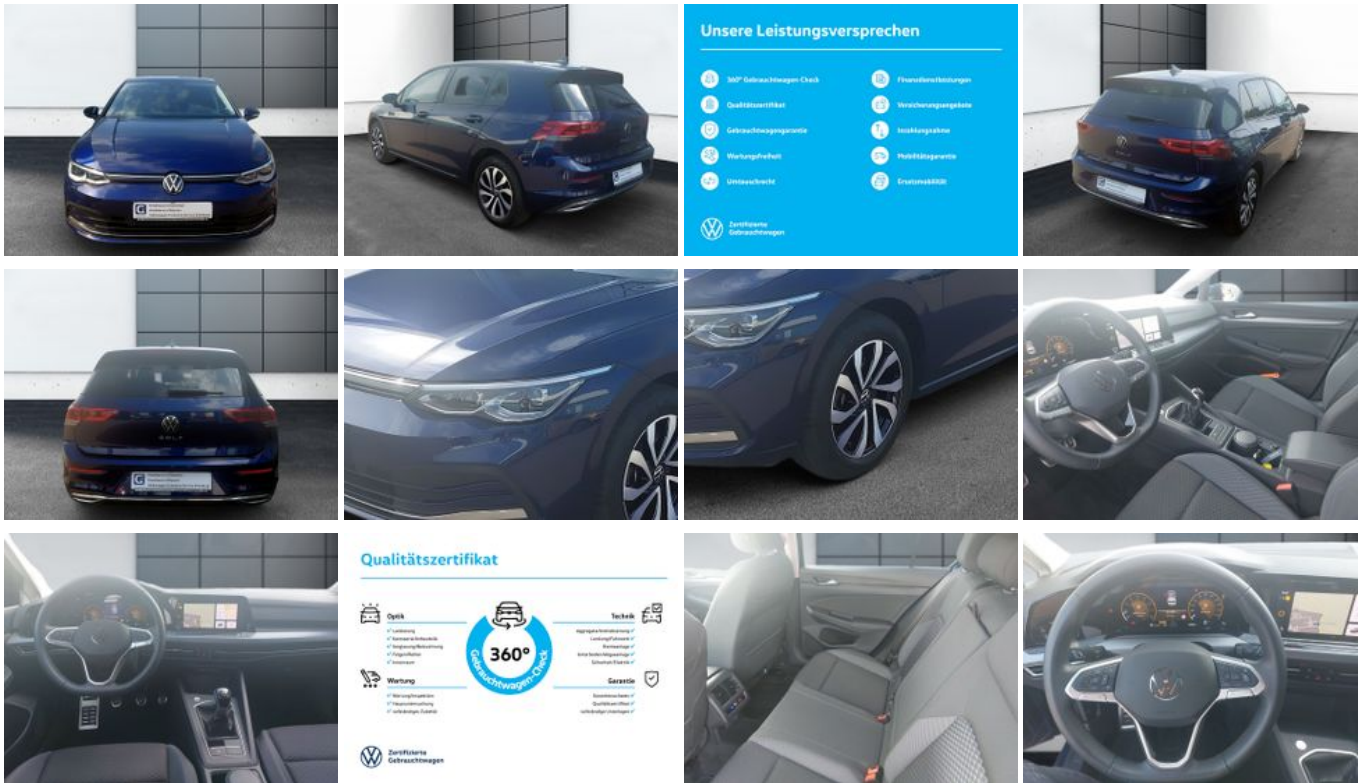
Unsere Leistungsversprechen

360° Gebrauchtwagen-Check
Qualitätszertifikat
Gebrauchtwagengarantie
Wartungsfreiheit
Umtauschrecht
Finanzdienstleistungen
Versicherungsangebote
Inzahlungnahme
Mobilitätsgarantie
Ersatzmobilität

Zertifizierte Gebrauchtwagen

GOLF

Qualitätszertifikat

Optik
Technik
Wartung
Garantie
360°
Gebrauchtwagen-Check

Zertifizierte Gebrauchtwagen